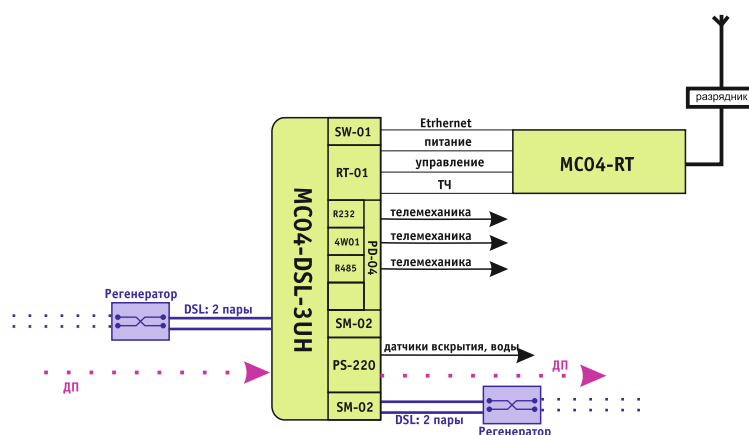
разрядник

MC04-DSL-3UH

SW-01

RT-01

R232

4W01

R485

PD-04

SM-02

PS-220

SM-02

Etrhernet

питание

управление

ТЧ

MC04-RT

телемеханика

телемеханика

телемеханика

датчики вскрытия, воды

Регенератор

DSL: 2 пары

ДП

ДП

DSL: 2 пары

Регенератор